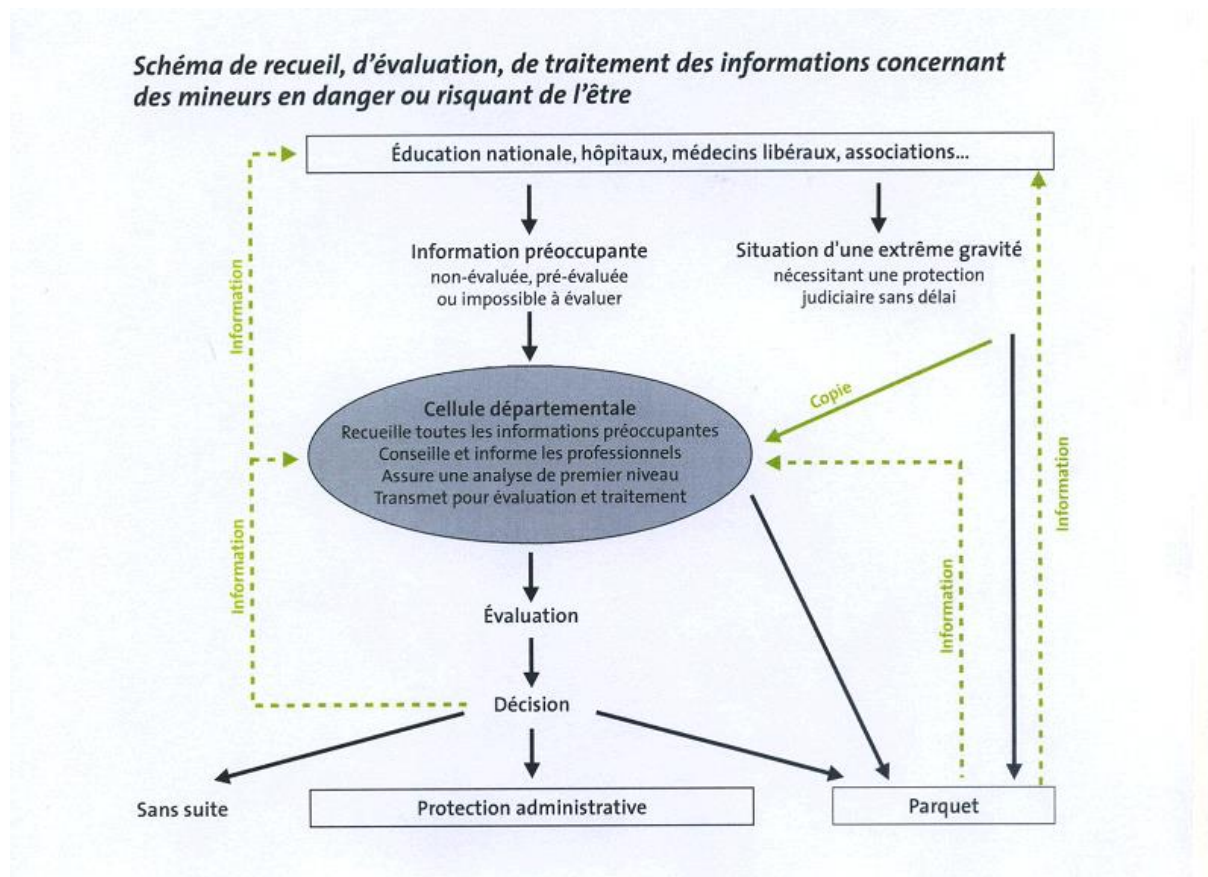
Schéma de recueil, d'évaluation, de traitement des informations concernant des mineurs en danger ou risquant de l'être

Éducation nationale, hôpitaux, médecins libéraux, associations...

Information préoccupante
non-évaluée, pré-évaluée ou impossible à évaluer

Situation d'une extrême gravité
nécessitant une protection judiciaire sans délai

Information

Copie

Cellule départementale
Recueille toutes les informations préoccupantes
Conseille et informe les professionnels
Assure une analyse de premier niveau
Transmet pour évaluation et traitement

Information

Information

Information

Évaluation

Décision

Sans suite

Protection administrative

Parquet